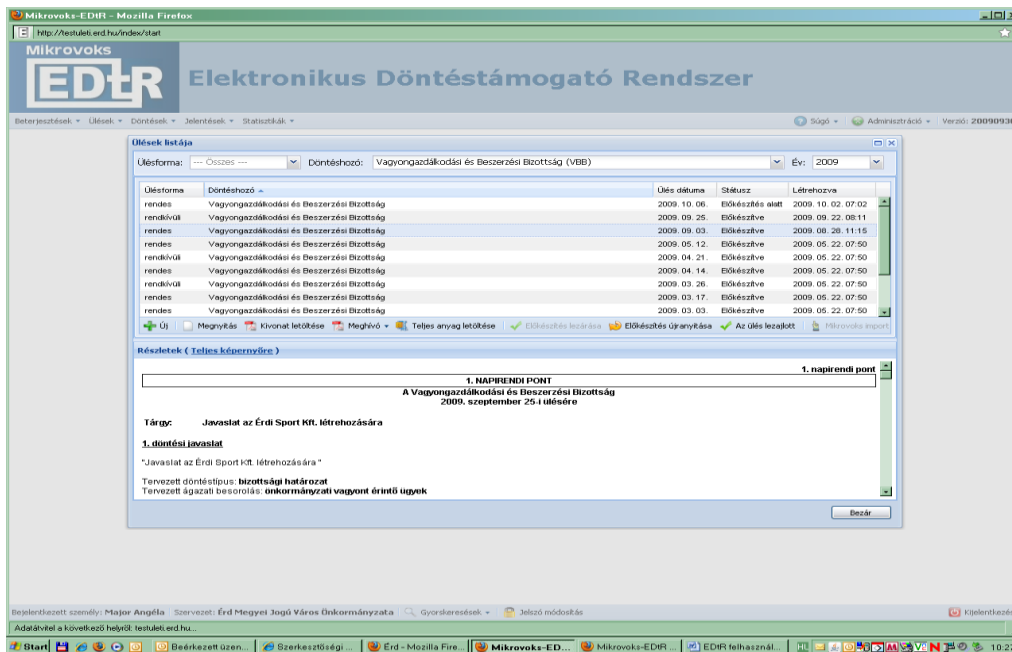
Mikrovoks - EDtR - Mozilla Firefox

http://testuleti.erd.hu/index/start

Mikrovoks

EDtR

Elektronikus Döntéstámogató Rendszer

Beterjesztések ▾ Ülések ▾ Döntések ▾ Jelentések ▾ Statisztikák ▾

Súgó ▾ Adminisztráció ▾ Verzió: 20090930

Ülések listája

Ülésforma: --- Összes --- Döntéshozó: Vagyongazdálkodási és Beszerzési Bizottság (VBB) Év: 2009

| Ülésforma | Döntéshozó ▲ | Ülés dátuma | Státusz | Létrehozva |
|---|---|---|---|---|
| rendes | Vagyongazdálkodási és Beszerzési Bizottság | 2009. 10. 06. | Előkészítés alatt | 2009. 10. 02. 07:02 |
| rendkívüli | Vagyongazdálkodási és Beszerzési Bizottság | 2009. 09. 25. | Előkészítve | 2009. 09. 22. 08:11 |
| rendes | Vagyongazdálkodási és Beszerzési Bizottság | 2009. 09. 03. | Előkészítve | 2009. 08. 28. 11:15 |
| rendes | Vagyongazdálkodási és Beszerzési Bizottság | 2009. 05. 12. | Előkészítve | 2009. 05. 22. 07:50 |
| rendkívüli | Vagyongazdálkodási és Beszerzési Bizottság | 2009. 04. 21. | Előkészítve | 2009. 05. 22. 07:50 |
| rendes | Vagyongazdálkodási és Beszerzési Bizottság | 2009. 04. 14. | Előkészítve | 2009. 05. 22. 07:50 |
| rendkívüli | Vagyongazdálkodási és Beszerzési Bizottság | 2009. 03. 26. | Előkészítve | 2009. 05. 22. 07:50 |
| rendes | Vagyongazdálkodási és Beszerzési Bizottság | 2009. 03. 17. | Előkészítve | 2009. 05. 22. 07:50 |
| rendes | Vagyongazdálkodási és Beszerzési Bizottság | 2009. 03. 03. | Előkészítve | 2009. 05. 22. 07:50 |

Új | Megnyitás | Kivonat letöltése | Meghívó ▾ | Teljes anyag letöltése | Előkészítés lezárása | Előkészítés újranyitása | Az ülés lezajlott | Mikrovoks import

Részletek ( Teljes képernyőre )

1. napirendi pont

1. NAPIRENDI PONT
A Vagyongazdálkodási és Beszerzési Bizottság
2009. szeptember 25-i ülésére

Tárgy: Javaslat az Érdi Sport Kft. létrehozására

1. döntési javaslat

"Javaslat az Érdi Sport Kft. létrehozására "

Tervezett döntéstípus: bizottsági határozat
Tervezett ágazati besorolás: önkormányzati vagyont érintő ügyek

Bezár

Bejelentkezett személy: Major Angéla | Szervezet: Érd Megyei Jogú Város Önkormányzata | Gyorskeresések ▾ | Jelszó módosítás

Kijelentkezés

Adatátvitel a következő helyről: testuleti.erd.hu...

Start | Beérkezett üzen... | Szerkesztőségi ... | Érd - Mozilla Fire... | Mikrovoks-ED... | Mikrovoks-EDtR ... | EDtR felhasznál... | 10:2